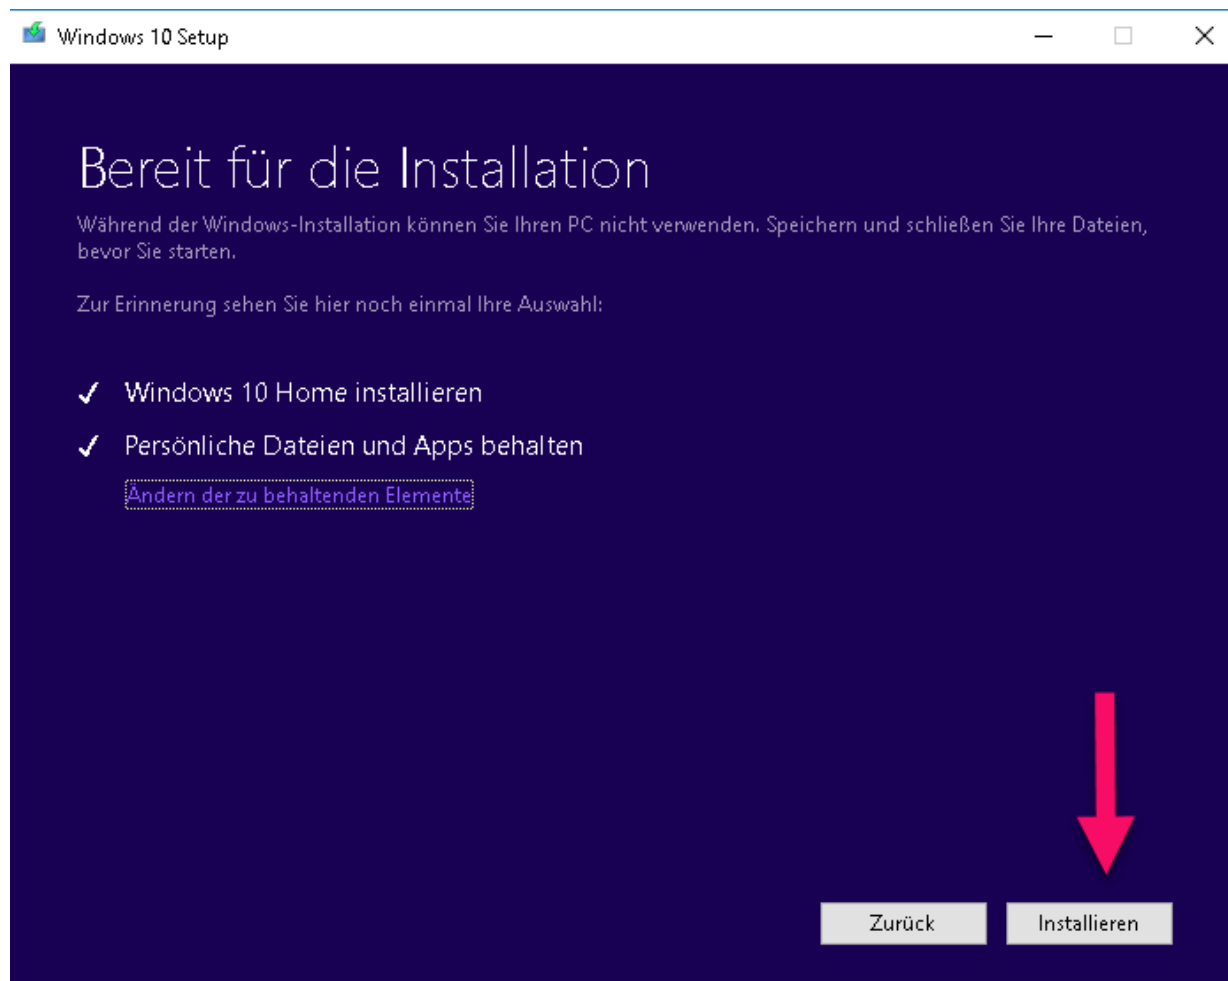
Windows 10 Setup

Bereit für die Installation

Während der Windows-Installation können Sie Ihren PC nicht verwenden. Speichern und schließen Sie Ihre Dateien, bevor Sie starten.

Zur Erinnerung sehen Sie hier noch einmal Ihre Auswahl:

✓ Windows 10 Home installieren

✓ Persönliche Dateien und Apps behalten

Ändern der zu behaltenden Elemente

Zurück

Installieren